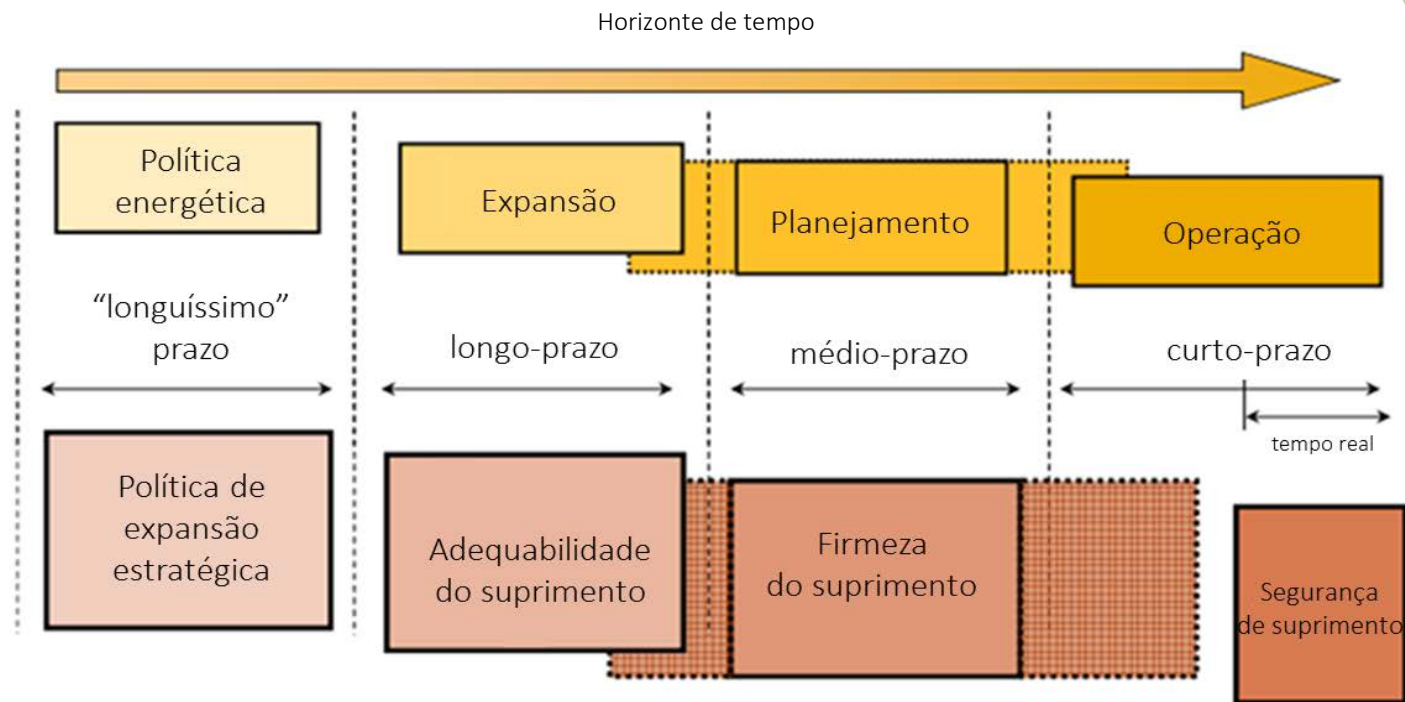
Horizonte de tempo

Política energética

Expansão

Planejamento

Operação

"longuíssimo" prazo

longo-prazo

médio-prazo

curto-prazo

tempo real

Política de expansão estratégica

Adequabilidade do suprimento

Firmeza do suprimento

Segurança de suprimento